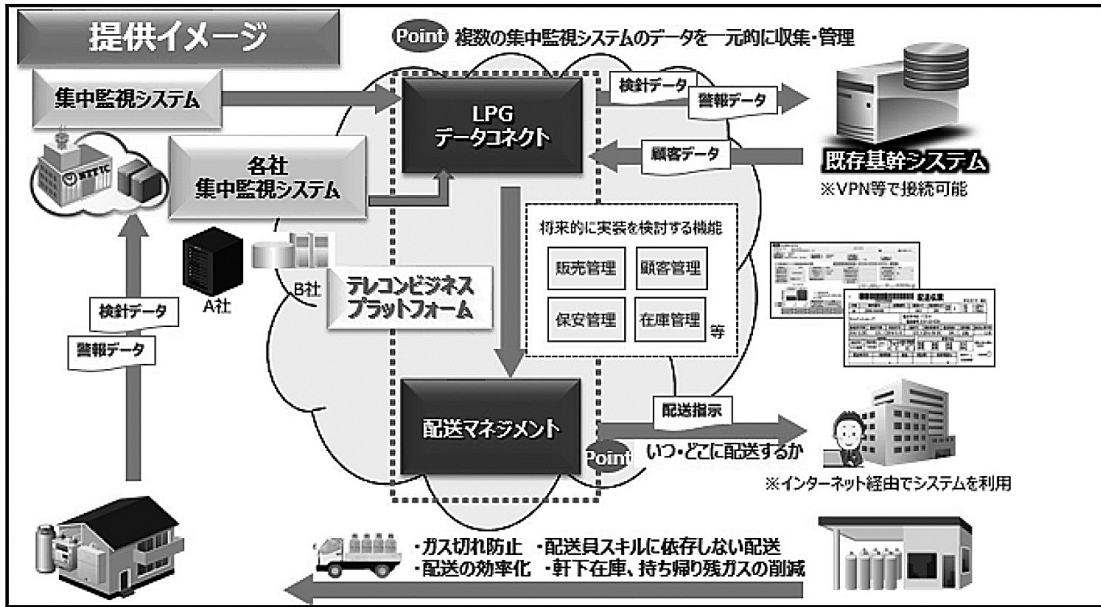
提供イメージ

Point 複数の集中監視システムのデータを一元的に収集・管理

集中監視システム

NTTTC

各社 集中監視システム

A社

B社

LPG データコネクト

検針データ

警報データ

顧客データ

既存基幹システム

※VPN等で接続可能

将来的に実装を検討する機能

販売管理

顧客管理

保安管理

在庫管理

等

テレコンビジネスプラットフォーム

検針データ

警報データ

配送マネジメント

配送指示

Point いつ・どこに配送するか

※インターネット経由でシステムを利用

・ガス切れ防止 ・配送員スキルに依存しない配送
・配送の効率化 ・軒下在庫、持ち帰り残ガスの削減